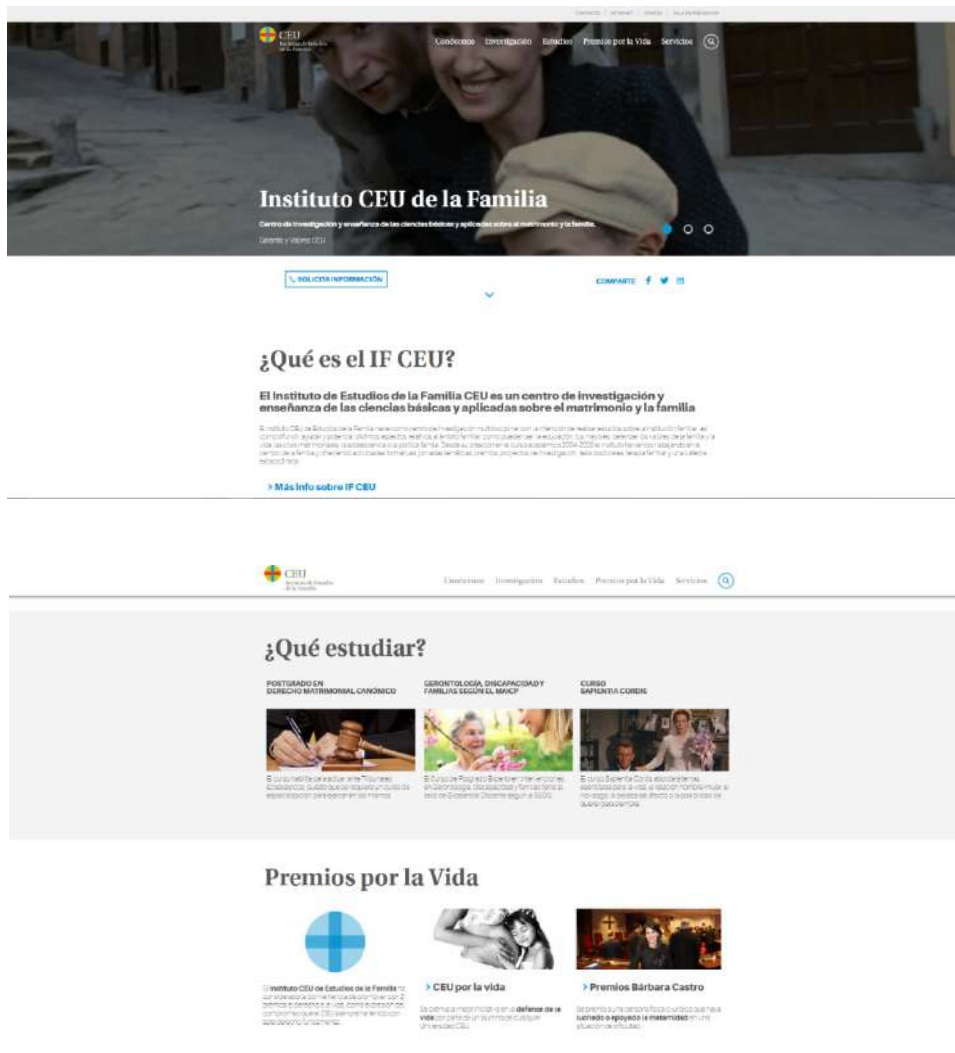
CEU Instituto de Estudios de la Familia

Conócenos Investigación Estudios Premios por la Vida Servicios

Instituto CEU de la Familia

Centro de investigación y enseñanza de las ciencias básicas y aplicadas sobre el matrimonio y la familia.

Talento y Valores CEU

SOLICITA INFORMACIÓN

COMPARTE

¿Qué es el IF CEU?

El Instituto de Estudios de la Familia CEU es un centro de investigación y enseñanza de las ciencias básicas y aplicadas sobre el matrimonio y la familia

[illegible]

> Más info sobre IF CEU

CEU Instituto de Estudios de la Familia

Conócenos Investigación Estudios Premios por la Vida Servicios

¿Qué estudiar?

POSTGRADO EN DERECHO MATRIMONIAL CANÓNICO

GERONTOLOGÍA, DISCAPACIDAD Y FAMILIAS SEGÚN EL MAICF

CURSO SAPIENTIA CORDIS

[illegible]

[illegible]

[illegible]

Premios por la Vida

El Instituto CEU de Estudios de la Familia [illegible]

> CEU por la vida

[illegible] defensa de la vida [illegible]

> Premios Bárbara Castro

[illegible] cuidado o apoyado la maternidad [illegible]